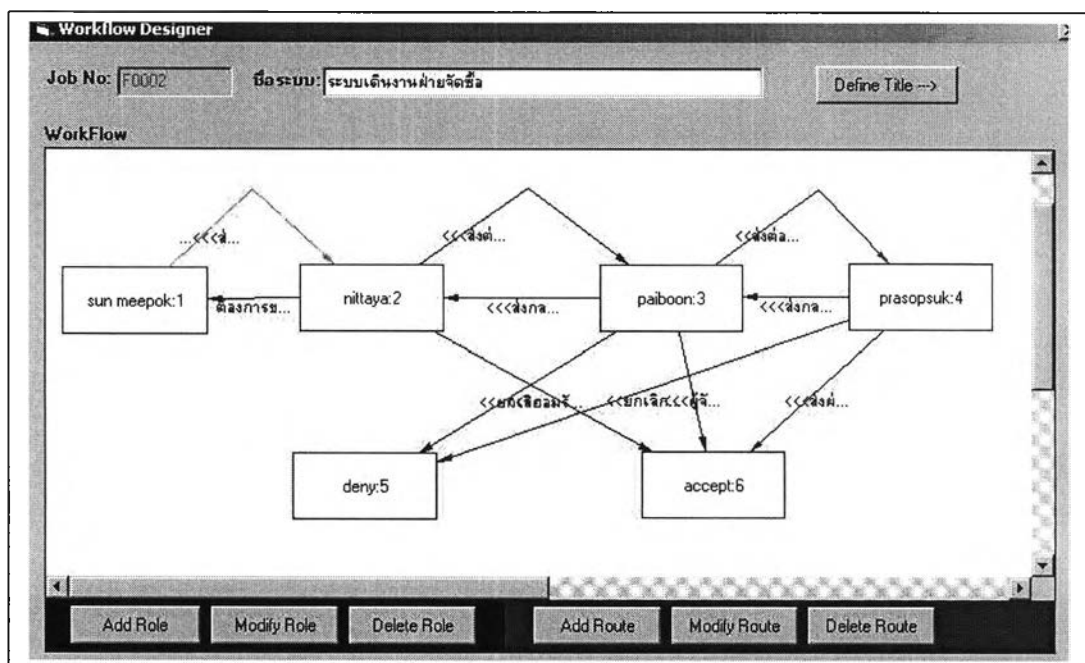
Workflow Designer

Job No: F0002

ชื่อระบบ: ระบบเดินงานฝ่ายจัดซื้อ

Define Title -->

WorkFlow

...<<<ส่...

<<<ส่งต่...

<<<ส่งต่อ...

sun meepok:1

ต้องการข...

nittaya:2

<<<ส่งกล...

paiboon:3

<<<ส่งกล...

prasopsuk:4

<<ยกเลิกอนุมั...

<<ยกเลิก

<<<ผู้จั...

<<<ส่งผ่...

deny:5

accept:6

Add Role

Modify Role

Delete Role

Add Route

Modify Route

Delete Route